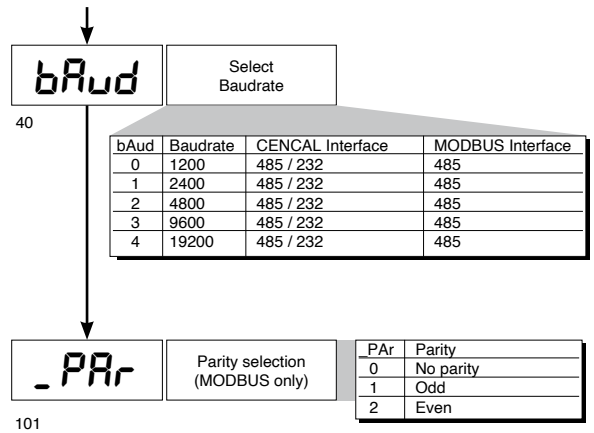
bAud

Select Baudrate

40

| bAud | Baudrate | CENCAL Interface | MODBUS Interface |
|---|---|---|---|
| 0 | 1200 | 485 / 232 | 485 |
| 1 | 2400 | 485 / 232 | 485 |
| 2 | 4800 | 485 / 232 | 485 |
| 3 | 9600 | 485 / 232 | 485 |
| 4 | 19200 | 485 / 232 | 485 |

_PAr

Parity selection (MODBUS only)

| _PAr | Parity |
|---|---|
| 0 | No parity |
| 1 | Odd |
| 2 | Even |

101